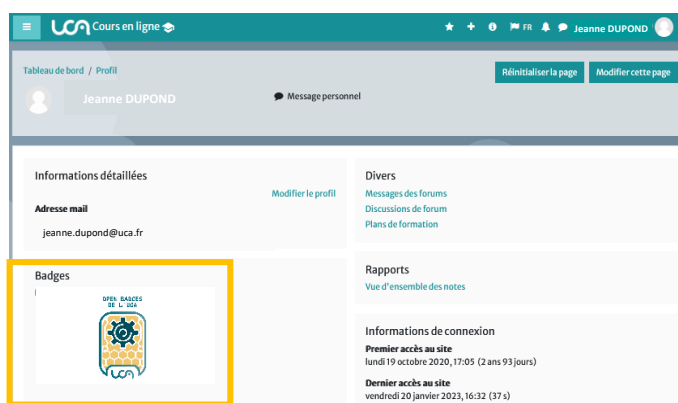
uca Cours en ligne

FR Jeanne DUPOND

Tableau de bord / Profil

Réinitialiser la page

Modifier cette page

Jeanne DUPOND

Message personnel

Informations détaillées

Modifier le profil

Adresse mail

jeanne.dupond@uca.fr

Badges

OPEN BADGES DE L'UCA

uca

Divers

Messages des forums

Discussions de forum

Plans de formation

Rapports

Vue d'ensemble des notes

Informations de connexion

Premier accès au site

lundi 19 octobre 2020, 17:05 (2 ans 93 jours)

Dernier accès au site

vendredi 20 janvier 2023, 16:32 (37 s)